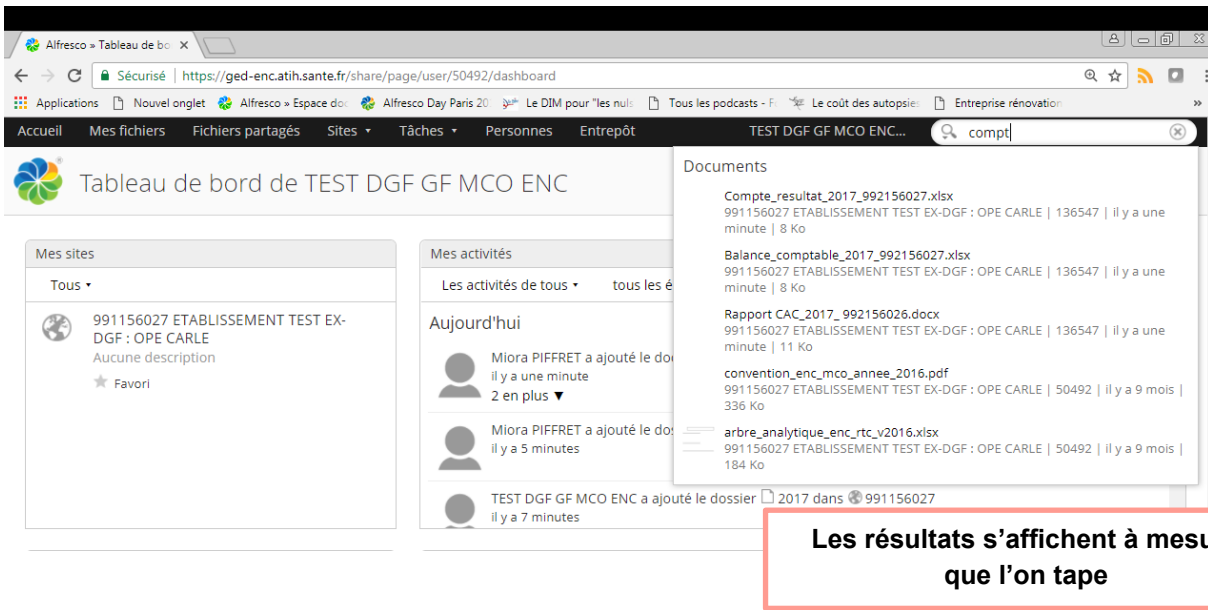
Alfresco » Tableau de bo ×

Sécurisé | https://ged-enc.atih.sante.fr/share/page/user/50492/dashboard

Applications Nouvel onglet Alfresco » Espace do Alfresco Day Paris 20 Le DIM pour "les nuls Tous les podcasts - F Le coût des autopsie Entreprise rénovation »

Accueil Mes fichiers Fichiers partagés Sites ▾ Tâches ▾ Personnes Entrepôt TEST DGF GF MCO ENC... compt

Tableau de bord de TEST DGF GF MCO ENC

Mes sites

Tous ▾

991156027 ETABLISSEMENT TEST EX-DGF : OPE CARLE
Aucune description
Favori

Mes activités

Les activités de tous ▾ tous les é

Aujourd'hui

Miora PIFFRET a ajouté le do
il y a une minute
2 en plus ▼

Miora PIFFRET a ajouté le do
il y a 5 minutes

TEST DGF GF MCO ENC a ajouté le dossier 2017 dans 991156027
il y a 7 minutes

Documents

Compte_resultat_2017_992156027.xlsx
991156027 ETABLISSEMENT TEST EX-DGF : OPE CARLE | 136547 | il y a une minute | 8 Ko

Balance_comptable_2017_992156027.xlsx
991156027 ETABLISSEMENT TEST EX-DGF : OPE CARLE | 136547 | il y a une minute | 8 Ko

Rapport CAC_2017_ 992156026.docx
991156027 ETABLISSEMENT TEST EX-DGF : OPE CARLE | 136547 | il y a une minute | 11 Ko

convention_enc_mco_annee_2016.pdf
991156027 ETABLISSEMENT TEST EX-DGF : OPE CARLE | 50492 | il y a 9 mois | 336 Ko

arbre_analytique_enc_rtc_v2016.xlsx
991156027 ETABLISSEMENT TEST EX-DGF : OPE CARLE | 50492 | il y a 9 mois | 184 Ko

Les résultats s'affichent à mesu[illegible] que l'on tape